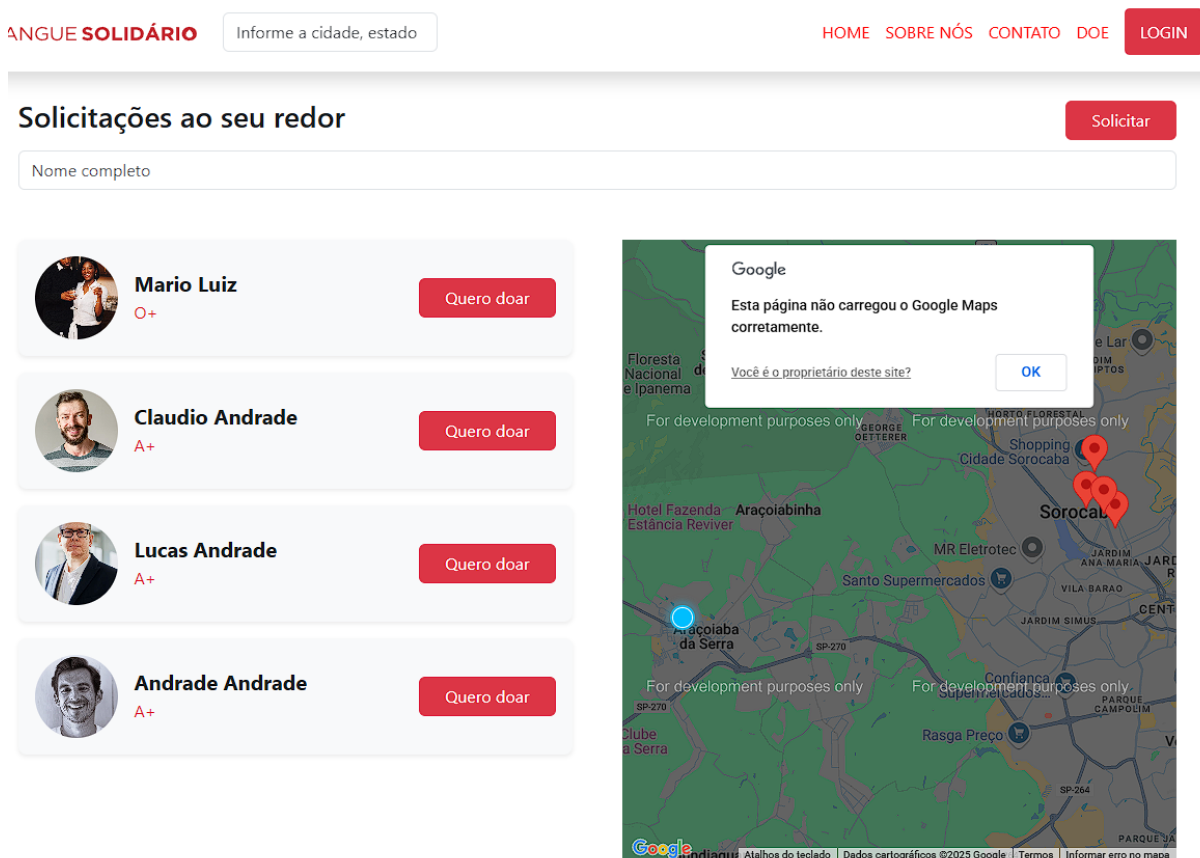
ANGUE SOLIDÁRIO

Informe a cidade, estado

HOME SOBRE NÓS CONTATO DOE LOGIN

Solicitações ao seu redor

Solicitar

Nome completo

Mario Luiz
O+
Quero doar

Claudio Andrade
A+
Quero doar

Lucas Andrade
A+
Quero doar

Andrade Andrade
A+
Quero doar

Google
Esta página não carregou o Google Maps corretamente.
Você é o proprietário deste site?
OK

Floresta Nacional de Ipanema
For development purposes only
For development purposes only
GEORGE OETTERER
HORTO FLORESTAL
Shopping Cidade Sorocaba
Hotel Fazenda Estância Reviver
Araçoiabinha
Sorocaba
MR Eletrotec
JARDIM ANA MARIA
Santo Supermercados
VILA BARAO
JARDIM SIMUS
Araçoiaba da Serra
SP-270
For development purposes only
For development purposes only
Confiança Supermercados
SP-270
Clube da Serra
Rasga Preço
SP-264
PARQUE JA
Atalhos do teclado
Dados cartográficos ©2025 Google
Termos
Informar erro no mapa